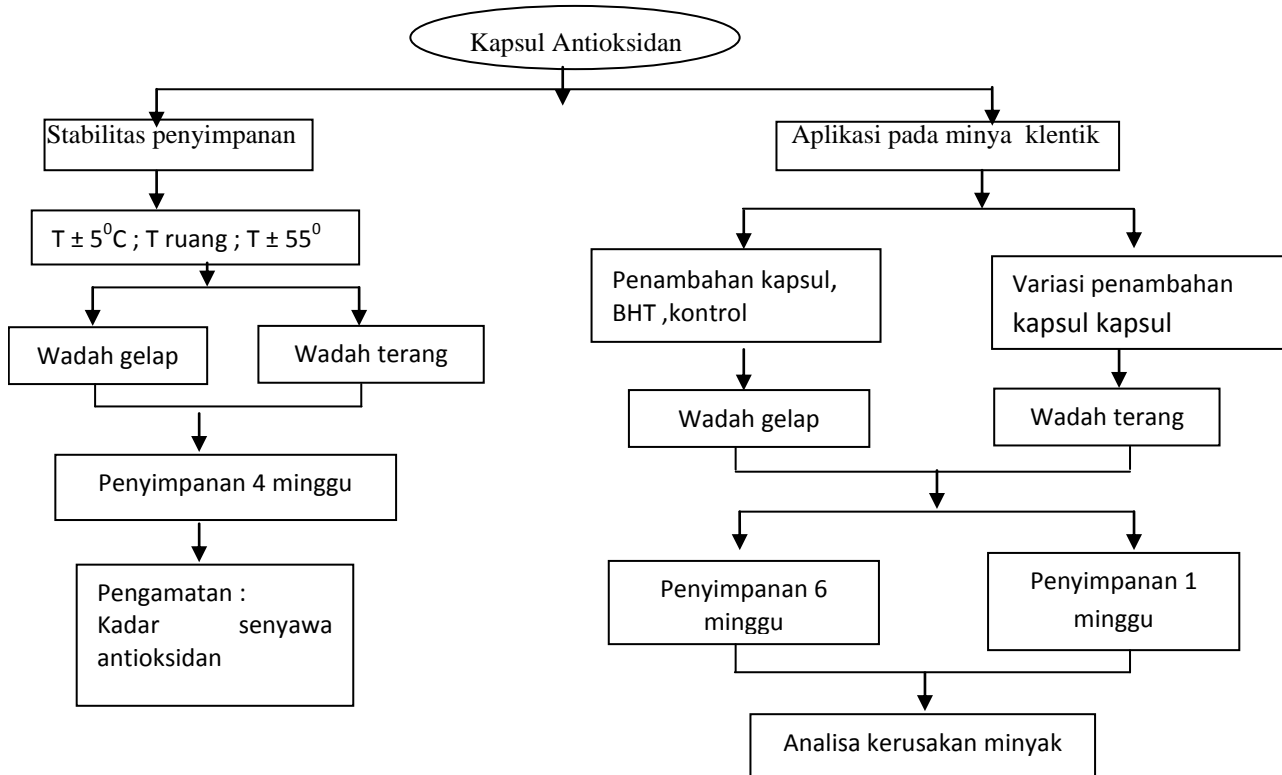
Kapsul Antioksidan

Stabilitas penyimpanan

$T \pm 5^0C$ ; T ruang ; $T \pm 55^0$

Wadah gelap

Wadah terang

Penyimpanan 4 minggu

Pengamatan :
Kadar senyawa antioksidan

Aplikasi pada minya klentik

Penambahan kapsul, BHT ,kontrol

Variasi penambahan kapsul kapsul

Wadah gelap

Wadah terang

Penyimpanan 6 minggu

Penyimpanan 1 minggu

Analisa kerusakan minyak